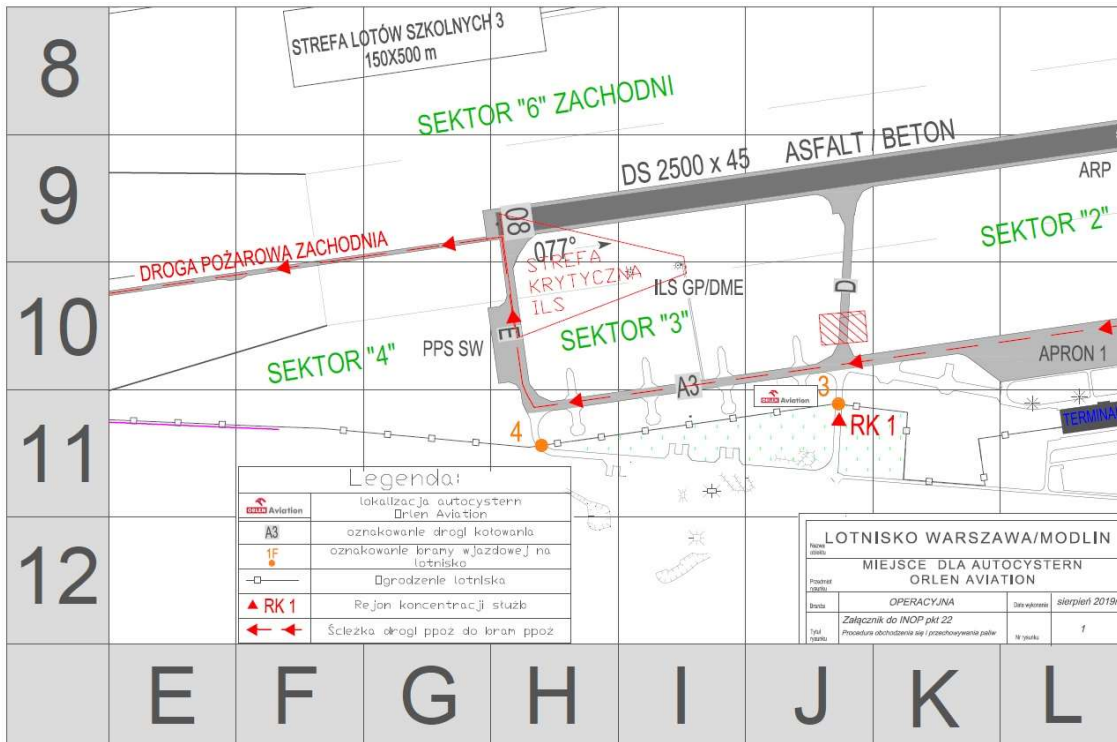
8
9
10
11
12

STREFA LOTÓW SZKOLNYCH 3
150X500 m

SEKTOR "6" ZACHODNI

DS 2500 x 45 ASFALT / BETON

ARP

08

DROGA POŻAROWA ZACHODNIA

077°

STREFA KRYTYCZNA ILS

ILS GP/DME

D

SEKTOR "2"

E

SEKTOR "3"

SEKTOR "4"

PPS SW

APRON 1

A3

ORLEN Aviation

3

RK 1

4

TERMINAL

Legenda:

| | |
|---|---|
| ORLEN Aviation | lokalizacja autocystern Orlen Aviation |
| A3 | oznakowanie drogi kołowania |
| 1F | oznakowanie bramy wjazdowej na lotnisko |
| | Ogrodzenie lotniska |
| ▲ RK 1 | Rejon koncentracji służb |
| | Ścieżka drogi ppoż do bram ppoż |

Nazwa obiektu: LOTNISKO WARSZAWA/MODLIN
Przedmiot rysunku: MIEJSCE DLA AUTOCYSTERN ORLEN AVIATION
Branża: OPERACYJNA
Data wykonania: sierpień 2019r
Tytuł rysunku: Załącznik do INOP pkt 22
Procedura obchodzenia się i przechowywania paliw
Nr rysunku: 1

E F G H I J K L